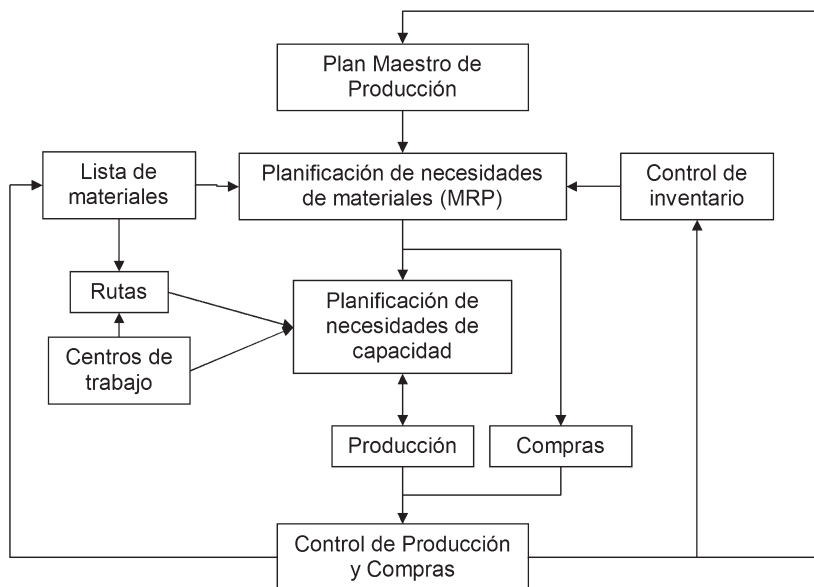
Plan Maestro de Producción

Lista de materiales

Planificación de necesidades de materiales (MRP)

Control de inventario

Rutas

Planificación de necesidades de capacidad

Centros de trabajo

Producción

Compras

Control de Producción y Compras